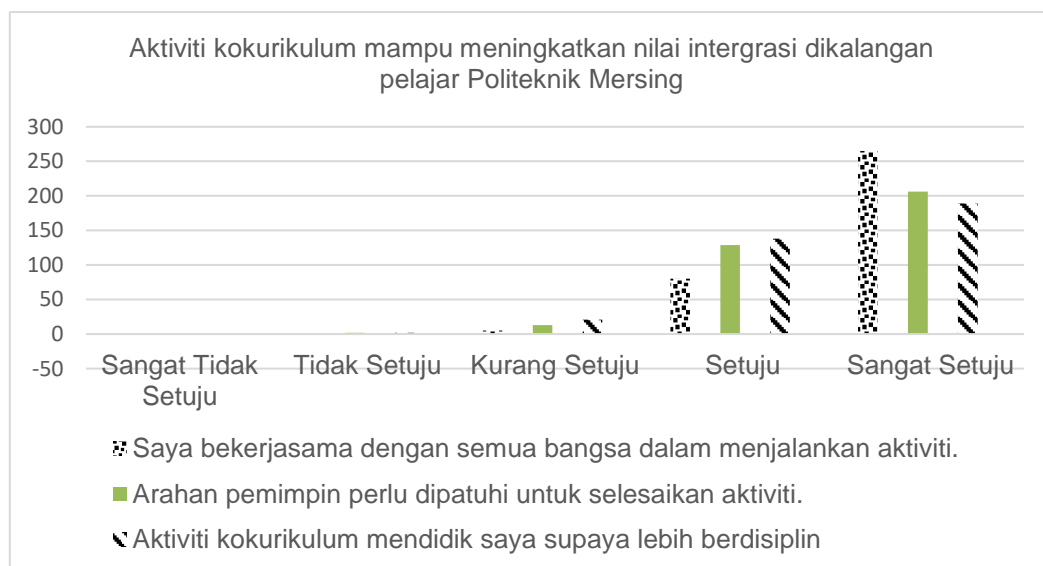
Aktiviti kokurikulum mampu meningkatkan nilai intergrasi dikalangan pelajar Politeknik Mersing

300
250
200
150
100
50
0
-50

Sangat Tidak Setuju
Tidak Setuju
Kurang Setuju
Setuju
Sangat Setuju

Saya bekerjasama dengan semua bangsa dalam menjalankan aktiviti.
Arahan pemimpin perlu dipatuhi untuk selesaikan aktiviti.
Aktiviti kokurikulum mendidik saya supaya lebih berdisiplin